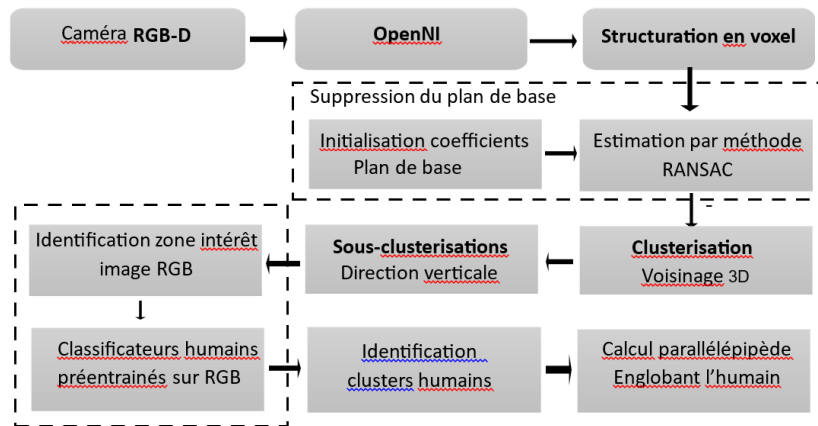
Caméra RGB-D

OpenNI

Structuration en voxel

Suppression du plan de base

Initialisation coefficients Plan de base

Estimation par méthode RANSAC

Identification zone intérêt image RGB

Sous-clusterisations Direction verticale

Clusterisation Voisinage 3D

Classificateurs humains préentrainés sur RGB

Identification clusters humains

Calcul parallélépipède Englobant l'humain